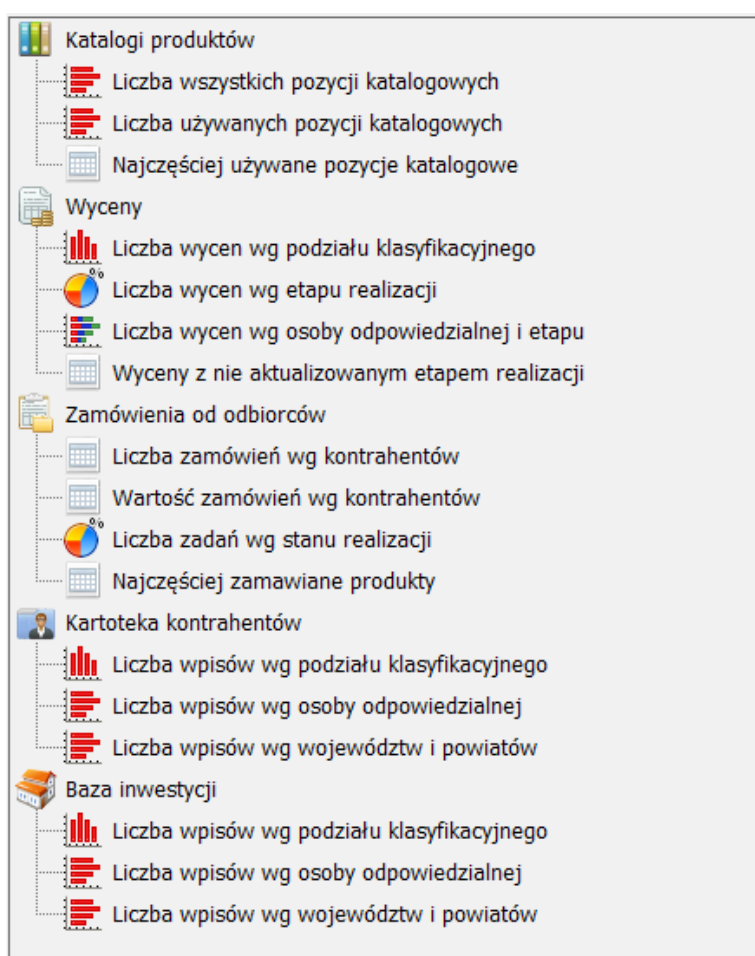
Katalogi produktów
Liczba wszystkich pozycji katalogowych
Liczba używanych pozycji katalogowych
Najczęściej używane pozycje katalogowe
Wyceny
Liczba wycen wg podziału klasyfikacyjnego
Liczba wycen wg etapu realizacji
Liczba wycen wg osoby odpowiedzialnej i etapu
Wyceny z nie aktualizowanym etapem realizacji
Zamówienia od odbiorców
Liczba zamówień wg kontrahentów
Wartość zamówień wg kontrahentów
Liczba zadań wg stanu realizacji
Najczęściej zamawiane produkty
Kartoteka kontrahentów
Liczba wpisów wg podziału klasyfikacyjnego
Liczba wpisów wg osoby odpowiedzialnej
Liczba wpisów wg województw i powiatów
Baza inwestycji
Liczba wpisów wg podziału klasyfikacyjnego
Liczba wpisów wg osoby odpowiedzialnej
Liczba wpisów wg województw i powiatów